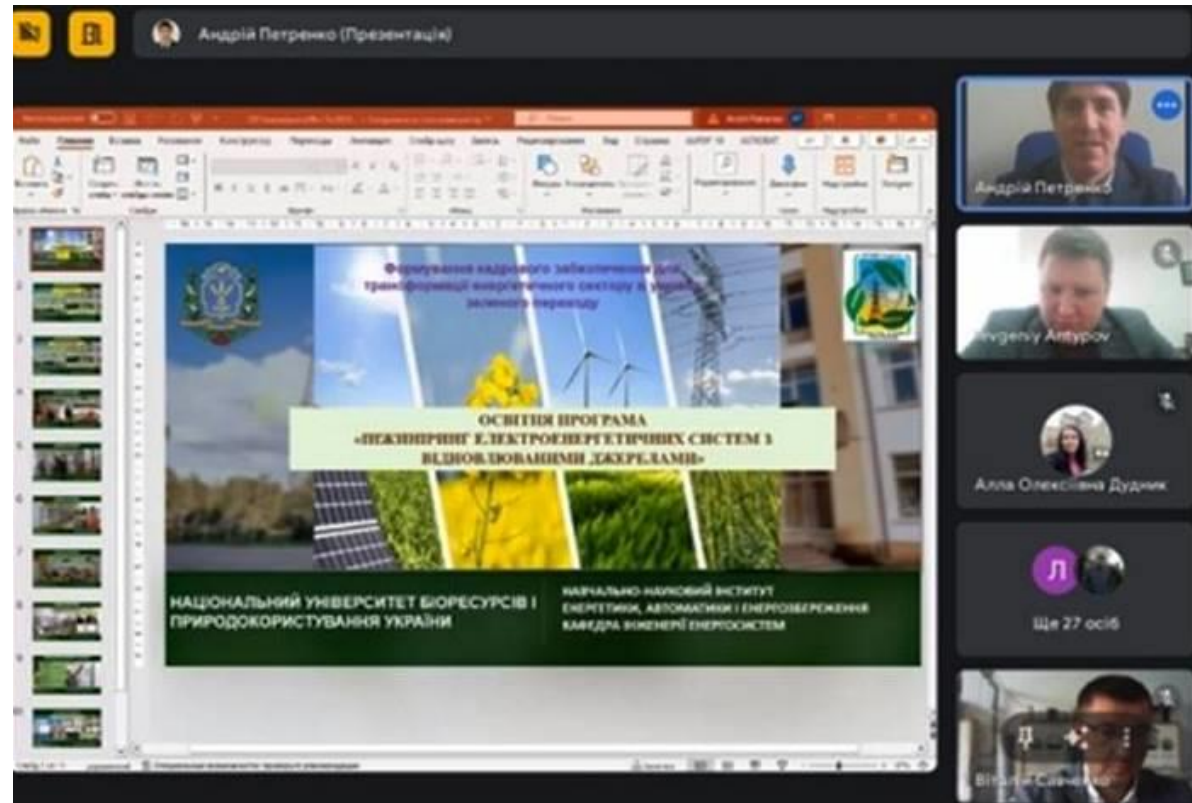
Андрій Петренко (Презентація)

Формування кадрового забезпечення для трансформації енергетичного сектору в Україні зеленого переходу

ОСВІТНЯ ПРОГРАМА
«ІНЖИНІРИНГ ЕЛЕКТРОЕНЕРГЕТИЧНИХ СИСТЕМ З ВІДНОВЛЮВАНИМИ ДЖЕРЕЛАМИ»

НАЦІОНАЛЬНИЙ УНІВЕРСИТЕТ БІОРЕСУРСІВ І ПРИРОДОКОРИСТУВАННЯ УКРАЇНИ

НАВЧАЛЬНО-НАУКОВИЙ ІНСТИТУТ ЕНЕРГЕТИКИ, АВТОМАТИКИ І ЕНЕРГОЗБЕРЕЖЕННЯ
КАФЕДРА ІНЖЕНЕРІЇ ЕНЕРГОСИСТЕМ

Андрій Петренко

Yevgeniy Antypov

Алла Олексіївна Дудник

Л

Ще 27 осіб

Віталій Савченко